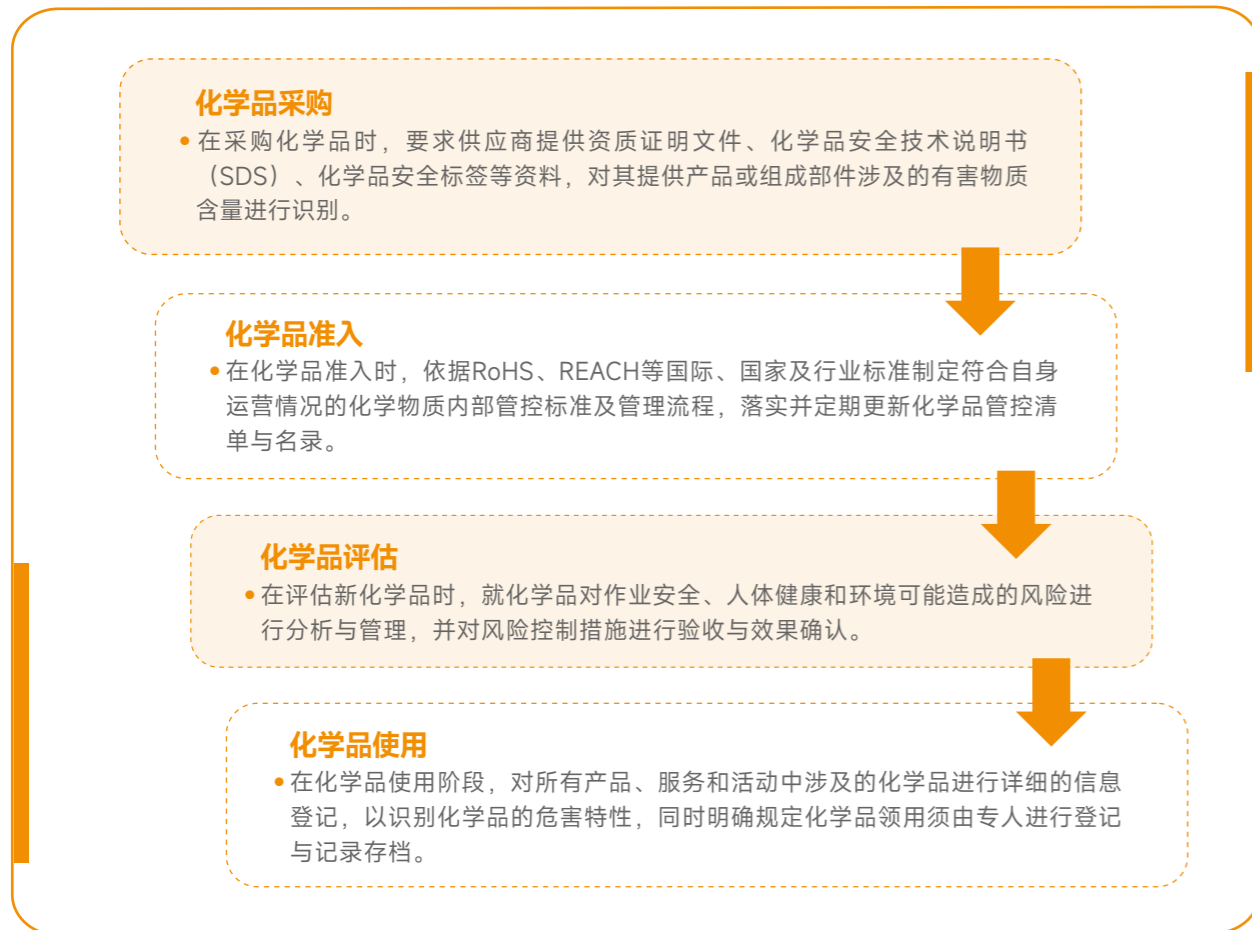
化学品采购

• 在采购化学品时，要求供应商提供资质证明文件、化学品安全技术说明书（SDS）、化学品安全标签等资料，对其提供产品或组成部件涉及的有害物质含量进行识别。

化学品准入

• 在化学品准入时，依据RoHS、REACH等国际、国家及行业标准制定符合自身运营情况的化学物质内部管控标准及管理流程，落实并定期更新化学品管控清单与名录。

化学品评估

• 在评估新化学品时，就化学品对作业安全、人体健康和环境可能造成的风险进行分析与管理，并对风险控制措施进行验收与效果确认。

化学品使用

• 在化学品使用阶段，对所有产品、服务和活动中涉及的化学品进行详细的信息登记，以识别化学品的危害特性，同时明确规定化学品领用须由专人进行登记与记录存档。